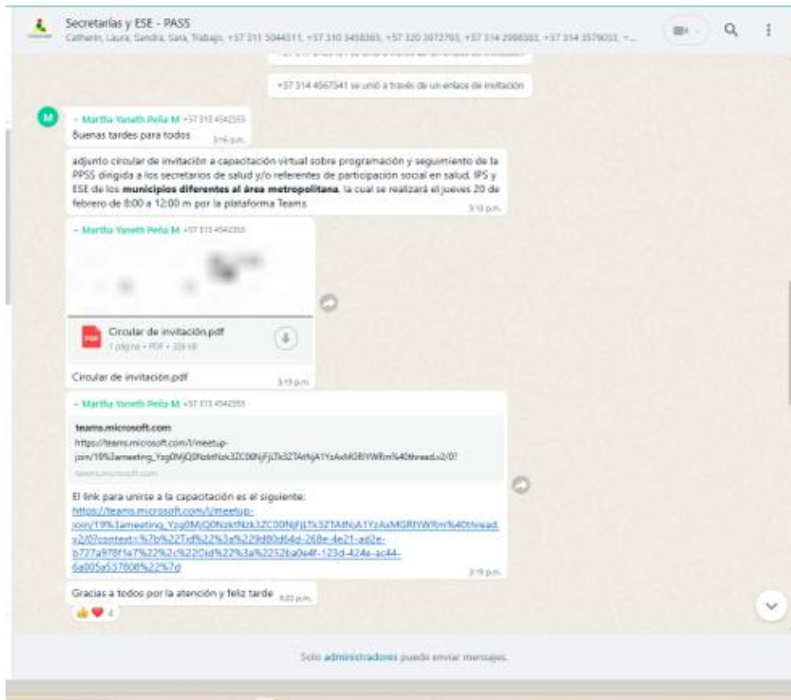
Secretarías y ESE - PASS
Catherin, Laura, Sandra, Sara, Trabajo, +57 311 5044511, +57 310 3458365, +57 320 3972793, +57 314 2998583, +57 314 3579033, +...

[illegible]

+57 314 4567541 se unió a través de un enlace de invitación

~ Martha Yaneth Peña M +57 313 4542355
Buenas tardes para todos 3:16 p.m.

adjunto circular de invitación a capacitación virtual sobre programación y seguimiento de la PPSS dirigida a los secretarios de salud y/o referentes de participación social en salud, IPS y ESE de los **municipios diferentes al área metropolitana**, la cual se realizará el jueves 20 de febrero de 8:00 a 12:00 m por la plataforma Teams 3:18 p.m.

~ Martha Yaneth Peña M +57 313 4542355

Circular de invitación.pdf
1 página • PDF • 326 kB

Circular de invitación.pdf 3:19 p.m.

~ Martha Yaneth Peña M +57 313 4542355

teams.microsoft.com
https://teams.microsoft.com/l/meetup-join/19%3ameeting_Yzg0MjQ0NzktNzk3ZC00NjFjLTk3ZTAtNjA1YzAxMGRlYWRm%40thread.v2/0?
teams.microsoft.com

El link para unirse a la capacitación es el siguiente:
https://teams.microsoft.com/l/meetup-join/19%3ameeting_Yzg0MjQ0NzktNzk3ZC00NjFjLTk3ZTAtNjA1YzAxMGRlYWRm%40thread.v2/0?context=%7b%22Tid%22%3a%229d80d64d-268e-4e21-ad2e-b727a978f1a7%22%2c%22Oid%22%3a%2252ba0e4f-123d-424e-ac44-6a005a537808%22%7d 3:19 p.m.

Gracias a todos por la atención y feliz tarde 3:20 p.m.
👍❤️ 4

Solo administradores pueden enviar mensajes.